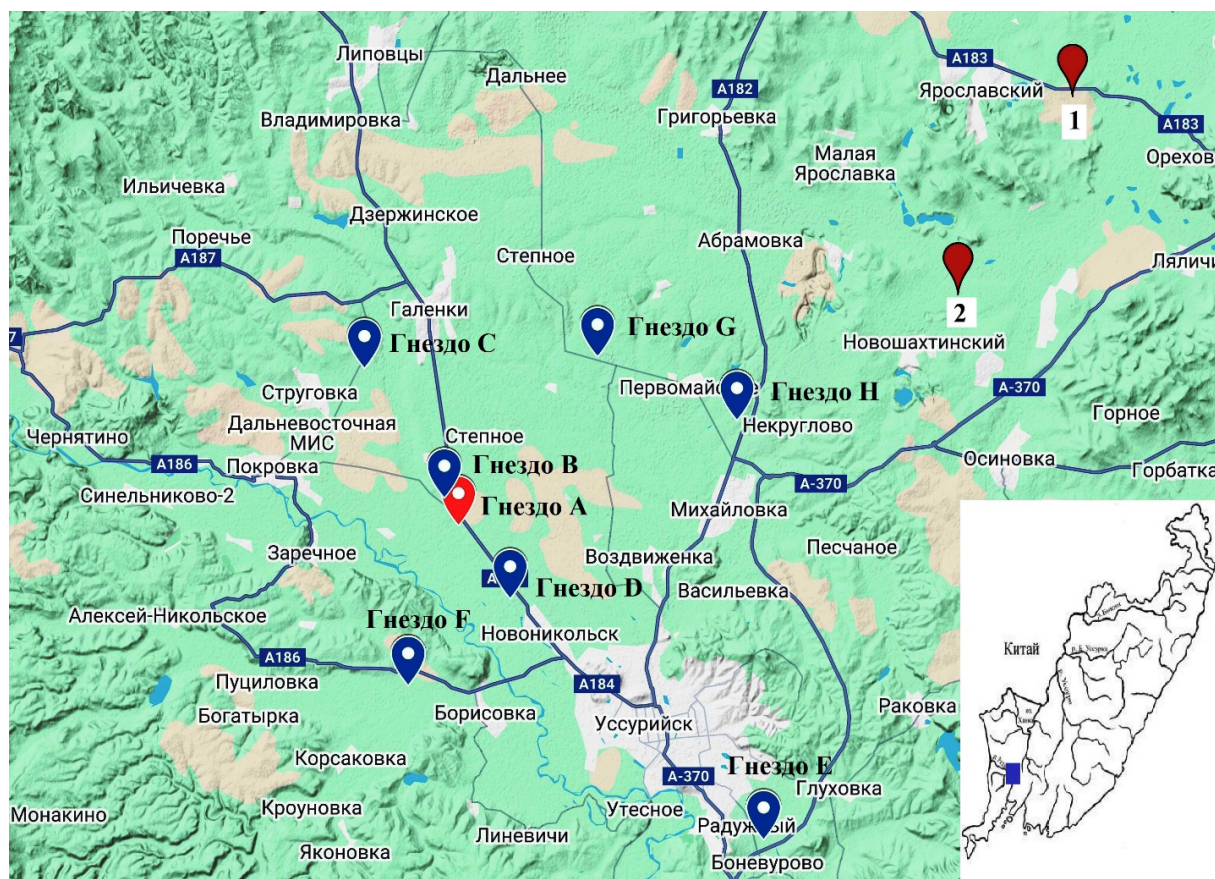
A183
1
Ярославский
A183
Липовцы
Дальнее
A182
Григорьевка
Владимировка
Орехово
Малая Ярославка
Ильичевка
Дзержинское
Поречье
A187
Абрамовка
Степное
2
Ляличи
Галенки
Гнездо G
Новошахтинский
Гнездо C
Струговка
Первомайское
Гнездо H
A-370
Горное
Дальневосточная МИС
Некруглово
Чернятино
Степное
A186
Покровка
Гнездо B
Осиновка
Горбатка
A-370
Синельниково-2
Гнездо A
Михайловка
Заречное
Воздвиженка
Песчаное
Гнездо D
Васильевка
Алексей-Никольское
Гнездо F
Новоникольск
A186
Пуциловка
A184
Богатырка
Борисовка
Уссурийск
Раковка
Корсаковка
A-370
Гнездо E
Глуховка
Монакино
Кроуновка
Утесное
Радужный
Линевичи
Яконовка
Боневурово
Китай